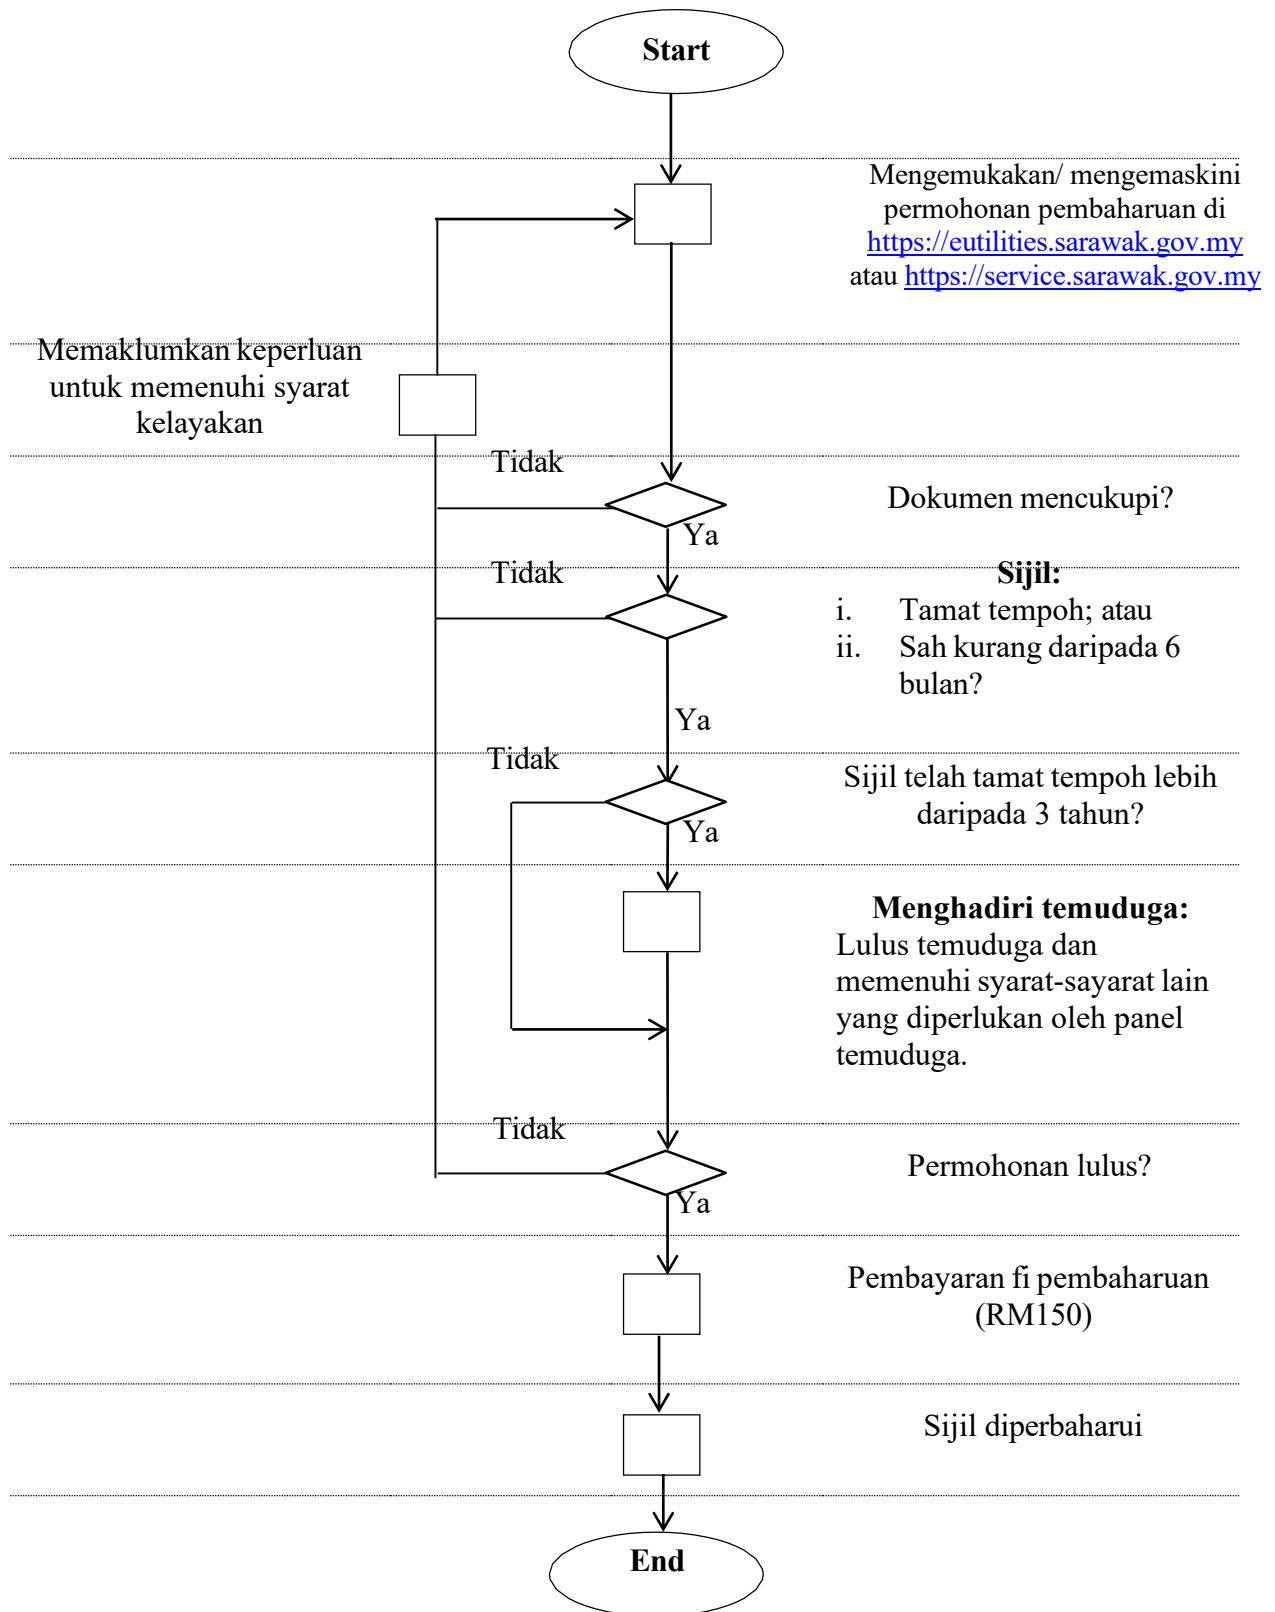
Start

Mengemukakan/ mengemaskini permohonan pembaharuan di https://eutilities.sarawak.gov.my atau https://service.sarawak.gov.my

Memaklumkan keperluan untuk memenuhi syarat kelayakan

Tidak

Dokumen mencukupi?

Ya

Tidak

**Sijil:**
i. Tamat tempoh; atau
ii. Sah kurang daripada 6 bulan?

Ya

Tidak

Sijil telah tamat tempoh lebih daripada 3 tahun?

Ya

**Menghadiri temuduga:**
Lulus temuduga dan memenuhi syarat-sayarat lain yang diperlukan oleh panel temuduga.

Tidak

Permohonan lulus?

Ya

Pembayaran fi pembaharuan (RM150)

Sijil diperbaharui

End